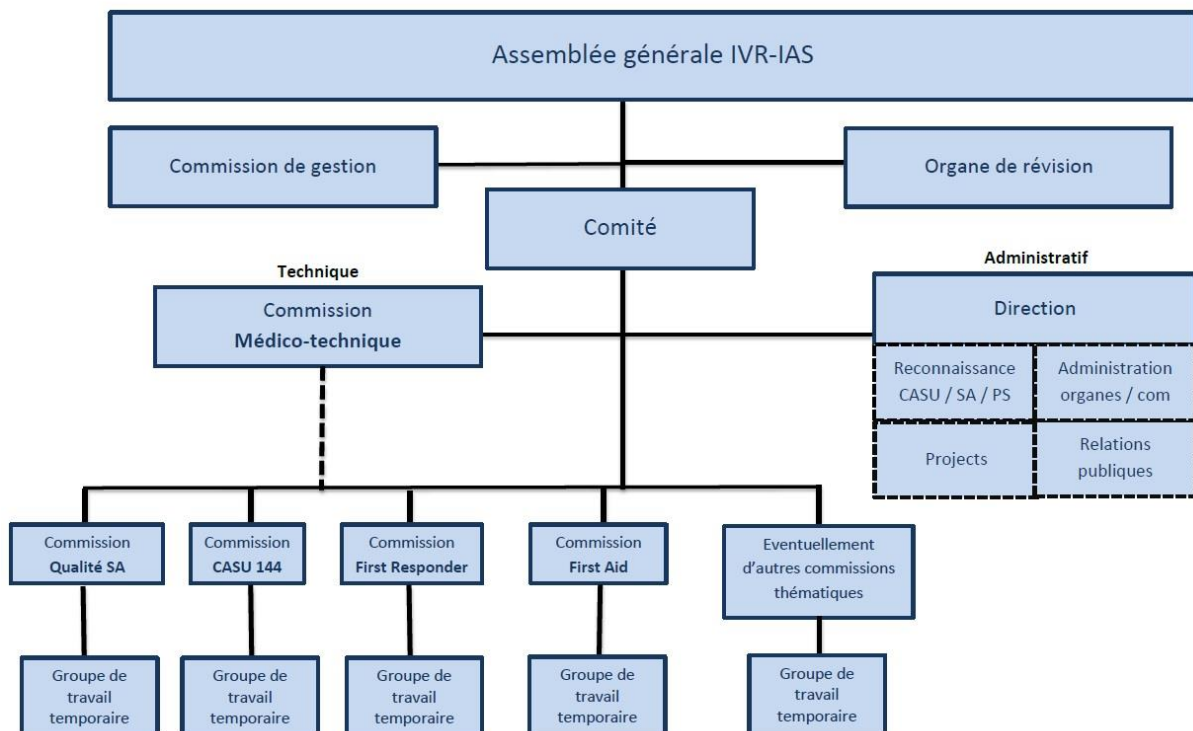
Assemblée générale IVR-IAS

Commission de gestion

Organe de révision

Comité

Technique

Commission Médico-technique

Administratif

Direction

Reconnaissance CASU / SA / PS

Administration organes / com

Projects

Relations publiques

Commission Qualité SA

Commission CASU 144

Commission First Responder

Commission First Aid

Eventuellement d'autres commissions thématiques

Groupe de travail temporaire

Groupe de travail temporaire

Groupe de travail temporaire

Groupe de travail temporaire

Groupe de travail temporaire